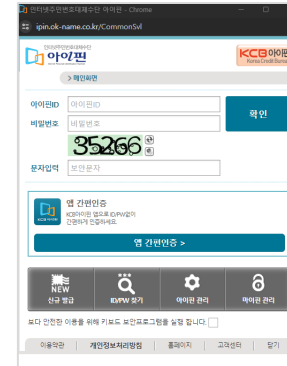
인터넷주민번호대체수단 아이핀 - Chrome
ipin.ok-name.co.kr/CommonSvl

인터넷주민번호대체수단
아이핀

KCB 아이핀
Korea Credit Bureau

> 메인화면

아이핀ID
아이핀ID
비밀번호
비밀번호
확인

35266

문자입력
보안문자

앱 간편인증
KCB아이핀 앱으로 ID/PW없이 간편하게 인증하세요
앱 간편인증 >

NEW
신규 발급
ID/PW 찾기
아이핀 관리
마이핀 관리

보다 안전한 이용을 위해 키보드 보안프로그램을 실행 합니다.

이용약관
개인정보처리방침
홈페이지
고객센터
닫기